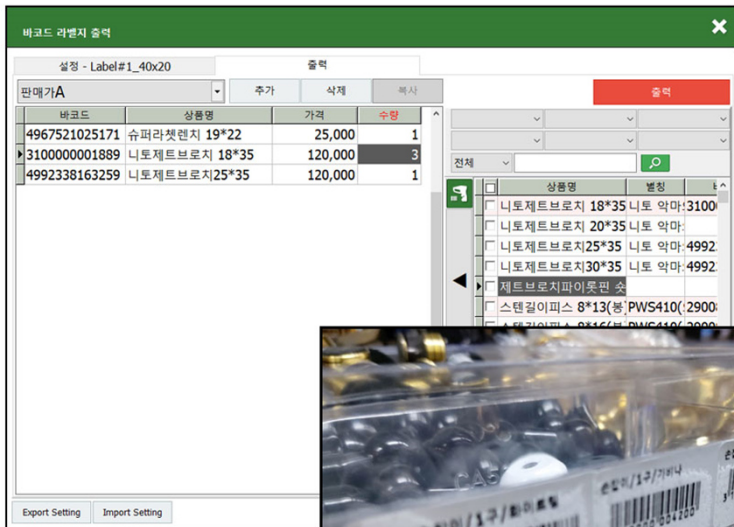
바코드 라벨지 출력

설정 - Label#1_40x20

출력

판매가A

추가

삭제

복사

출력

| 바코드 | 상품명 | 가격 | 수량 |
|---|---|---|---|
| 4967521025171 | 슈퍼라쳇렌치 19*22 | 25,000 | 1 |
| 3100000001889 | 니토제트브로치 18*35 | 120,000 | 3 |
| 4992338163259 | 니토제트브로치25*35 | 120,000 | 1 |

전체

| 상품명 | 별칭 | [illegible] |
|---|---|---|
| 니토제트브로치 18*35 | 니토 악마 | 3100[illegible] |
| 니토제트브로치 20*35 | 니토 악마 | |
| 니토제트브로치25*35 | 니토 악마 | 4992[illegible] |
| 니토제트브로치30*35 | 니토 악마 | 4992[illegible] |
| 제트브로치파이롯핀 숏 | | |
| 스텐길이피스 8*13(봉 | PWS410( | 2900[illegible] |
| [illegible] | PWS410( | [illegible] |

Export Setting

Import Setting